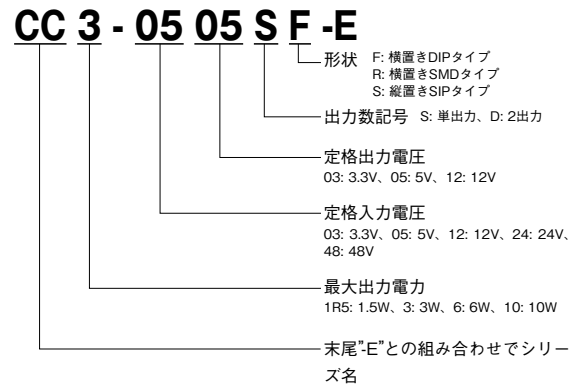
CC 3 - 05 05 S F -E

形状 F: 横置きDIPタイプ
R: 横置きSMDタイプ
S: 縦置きSIPタイプ

出力数記号 S: 単出力、D: 2出力

定格出力電圧
03: 3.3V、05: 5V、12: 12V

定格入力電圧
03: 3.3V、05: 5V、12: 12V、24: 24V、48: 48V

最大出力電力
1R5: 1.5W、3: 3W、6: 6W、10: 10W

末尾"E"との組み合わせでシリーズ名